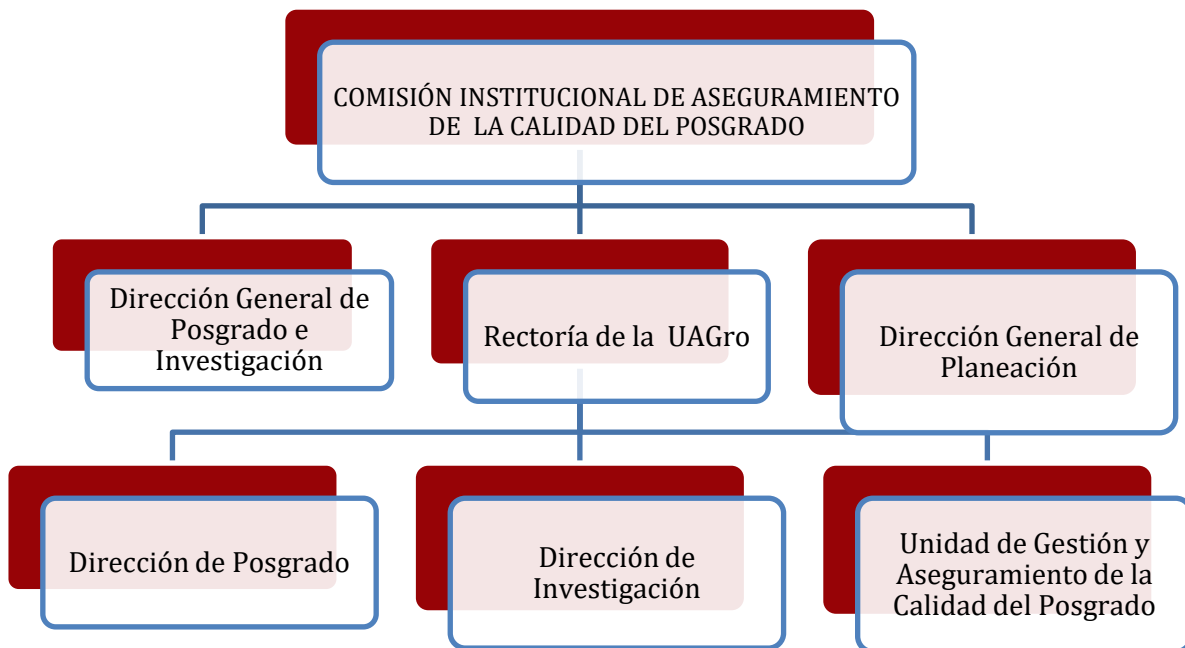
COMISIÓN INSTITUCIONAL DE ASEGURAMIENTO DE LA CALIDAD DEL POSGRADO

Dirección General de Posgrado e Investigación

Rectoría de la UAGro

Dirección General de Planeación

Dirección de Posgrado

Dirección de Investigación

Unidad de Gestión y Aseguramiento de la Calidad del Posgrado